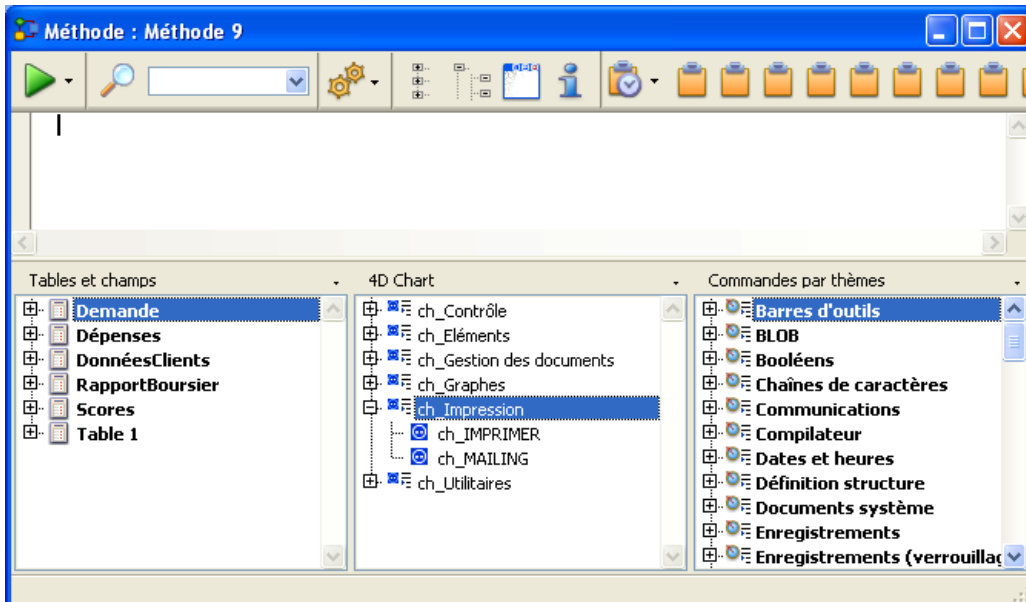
Méthode : Méthode 9

Tables et champs

Demande
Dépenses
DonnéesClients
RapportBoursier
Scores
Table 1

4D Chart

ch_Contrôle
ch_Eléments
ch_Gestion des documents
ch_Graphes
ch_Impression
ch_IMPRIMER
ch_MAILING
ch_Utilitaires

Commandes par thèmes

Barres d'outils
BLOB
Booléens
Chaînes de caractères
Communications
Compilateur
Dates et heures
Définition structure
Documents système
Enregistrements
Enregistrements (verrouillag